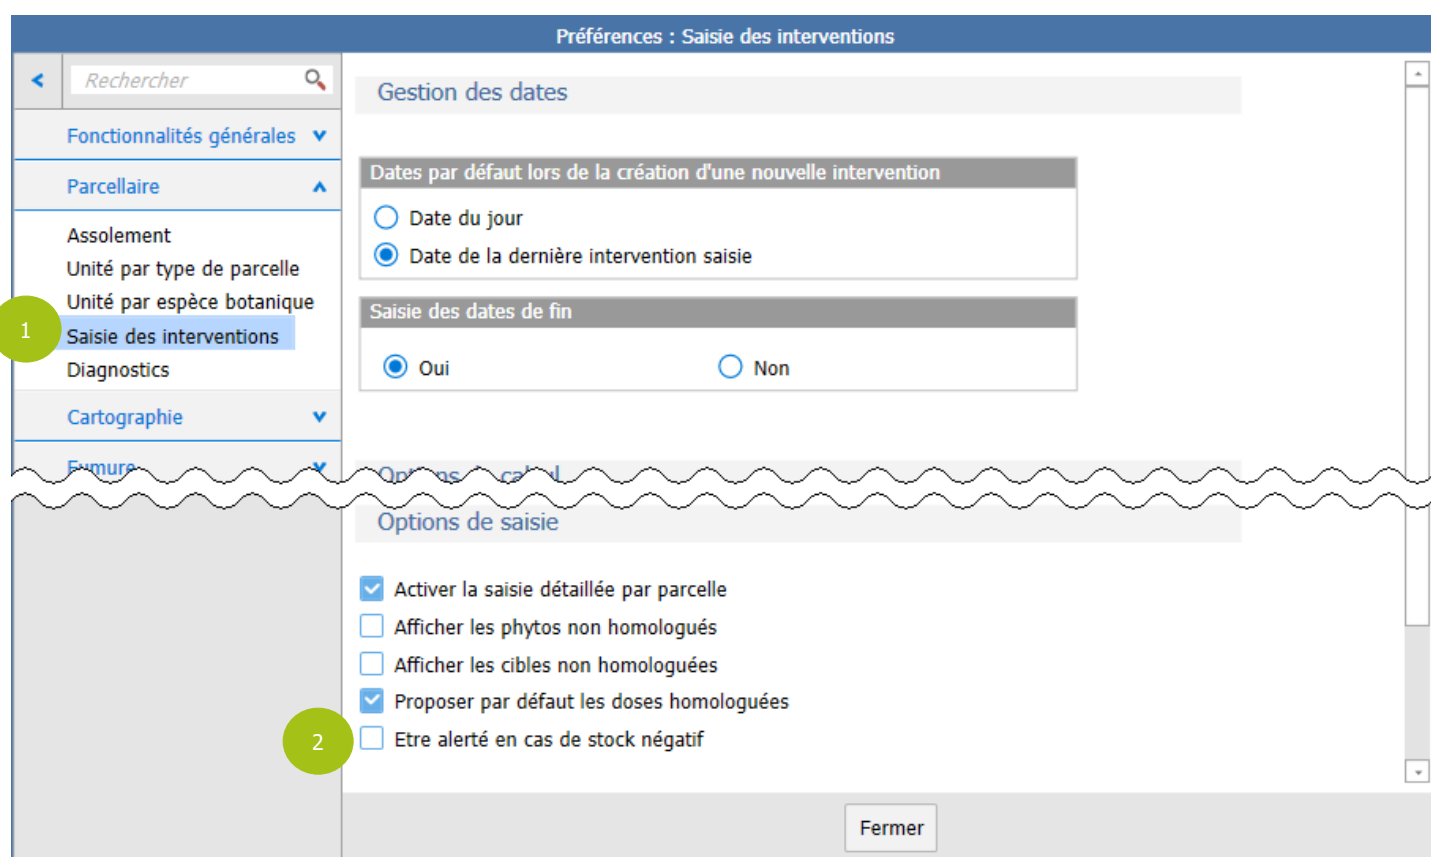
Préférences : Saisie des interventions

Rechercher

Fonctionnalités générales

Parcellaire

Assolement
Unité par type de parcelle
Unité par espèce botanique
1
Saisie des interventions
Diagnostics

Cartographie

Fumure

Gestion des dates

Dates par défaut lors de la création d'une nouvelle intervention

Date du jour
Date de la dernière intervention saisie

Saisie des dates de fin

Oui
Non

Options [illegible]

Options de saisie

Activer la saisie détaillée par parcelle
Afficher les phytos non homologués
Afficher les cibles non homologuées
Proposer par défaut les doses homologuées
2
Etre alerté en cas de stock négatif

Fermer